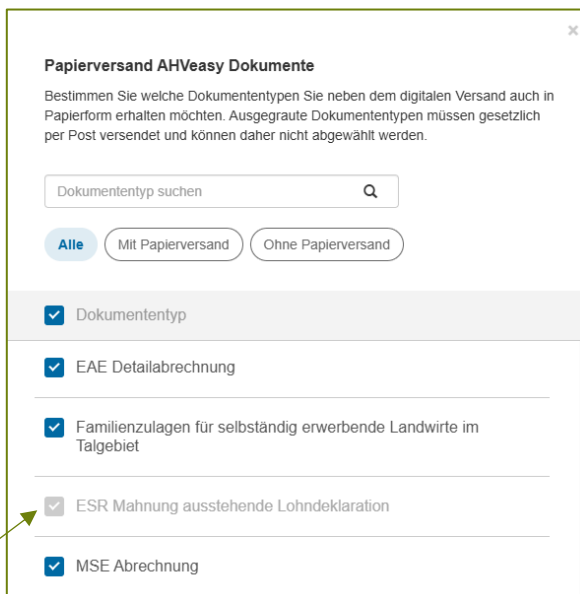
×

Papierversand AHVeasy Dokumente

Bestimmen Sie welche Dokumententypen Sie neben dem digitalen Versand auch in Papierform erhalten möchten. Ausgegraute Dokumententypen müssen gesetzlich per Post versendet und können daher nicht abgewählt werden.

Dokumententyp suchen

Alle | Mit Papierversand | Ohne Papierversand

Dokumententyp

EAE Detailabrechnung

Familienzulagen für selbständig erwerbende Landwirte im Talgebiet

ESR Mahnung ausstehende Lohndeklaration

MSE Abrechnung